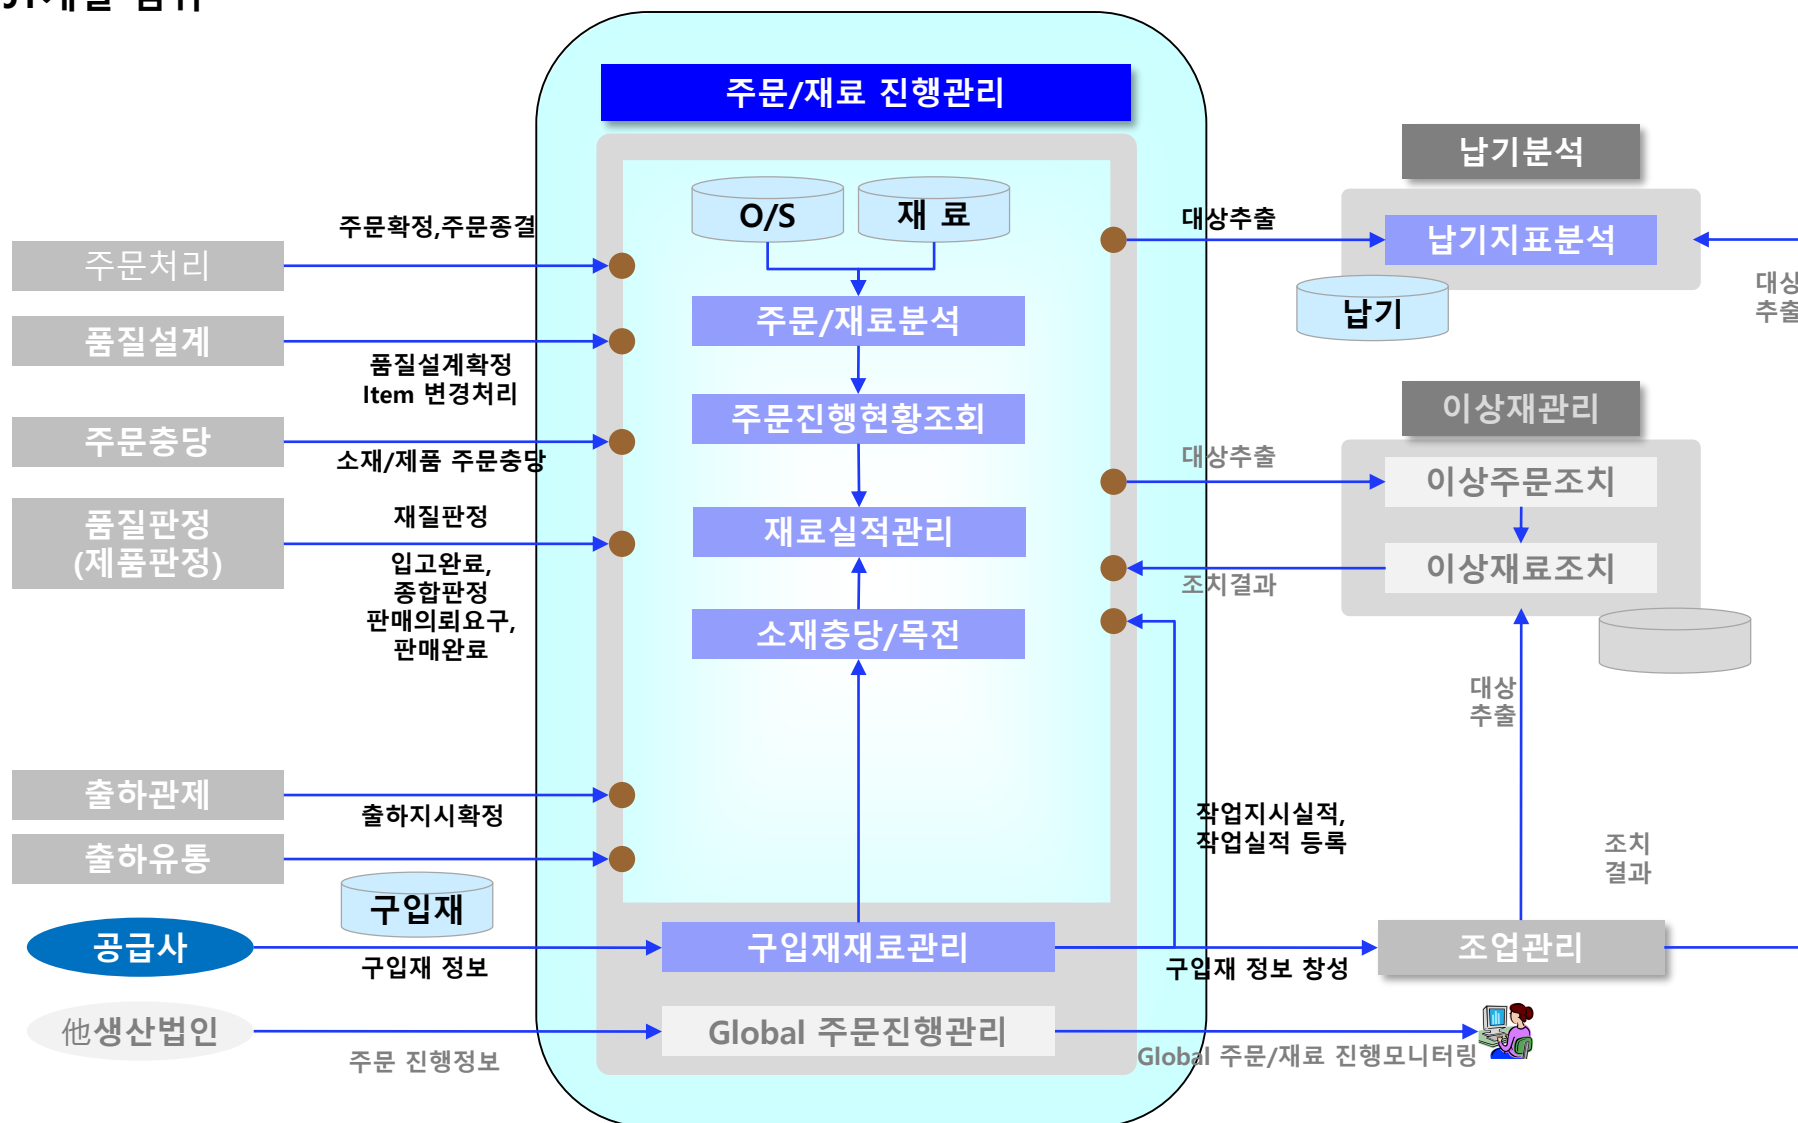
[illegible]

주문/재료 진행관리

O/S

재 료

주문/재료분석

주문진행현황조회

재료실적관리

소재충당/목전

구입재재료관리

Global 주문진행관리

주문처리

주문확정,주문종결

품질설계

품질설계확정
Item 변경처리

주문충당

소재/제품 주문충당

품질판정
(제품판정)

재질판정

입고완료,
종합판정
판매의뢰요구,
판매완료

출하관제

출하지시확정

출하유통

구입재

공급사

구입재 정보

他생산법인

주문 진행정보

납기분석

납기지표분석

납기

대상추출

대상
추출

이상재관리

이상주문조치

이상재료조치

대상추출

조치결과

대상
추출

조치
결과

작업지시실적,
작업실적 등록

조업관리

구입재 정보 창성

Global 주문/재료 진행모니터링